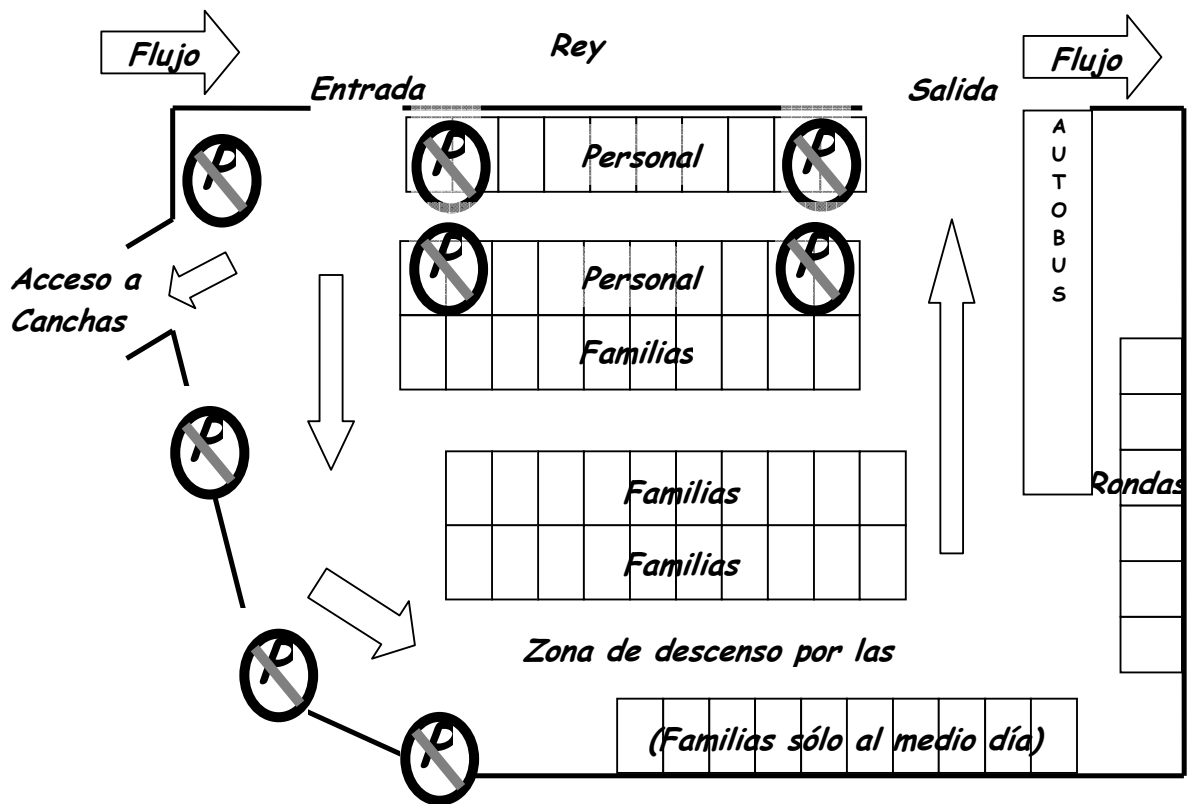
Flujo

Rey

Flujo

Entrada

Salida

P

P

Personal

P

A U T O B U S

P

Personal

P

Acceso a Canchas

Familias

P

Familias

Rondas

Familias

P

Zona de descenso por las

P

(Familias sólo al medio día)